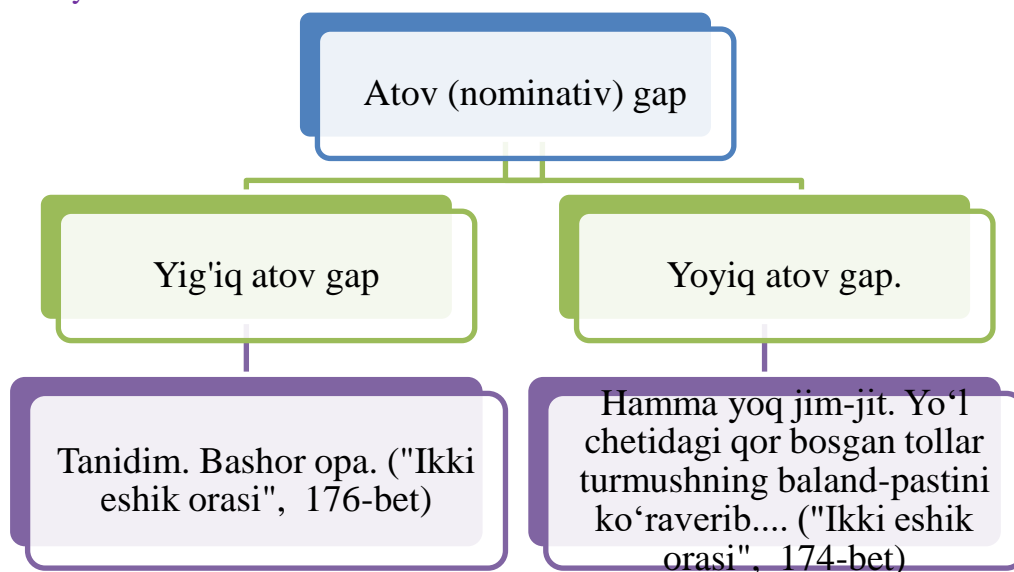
Atov (nominativ) gap

Yig'iq atov gap

Yoyiq atov gap.

Tanidim. Bashor opa. ("Ikki eshik orasi", 176-bet)

Hamma yoq jim-jit. Yo‘l chetidagi qor bosgan tollar turmushning baland-pastini ko‘raverib.... ("Ikki eshik orasi", 174-bet)